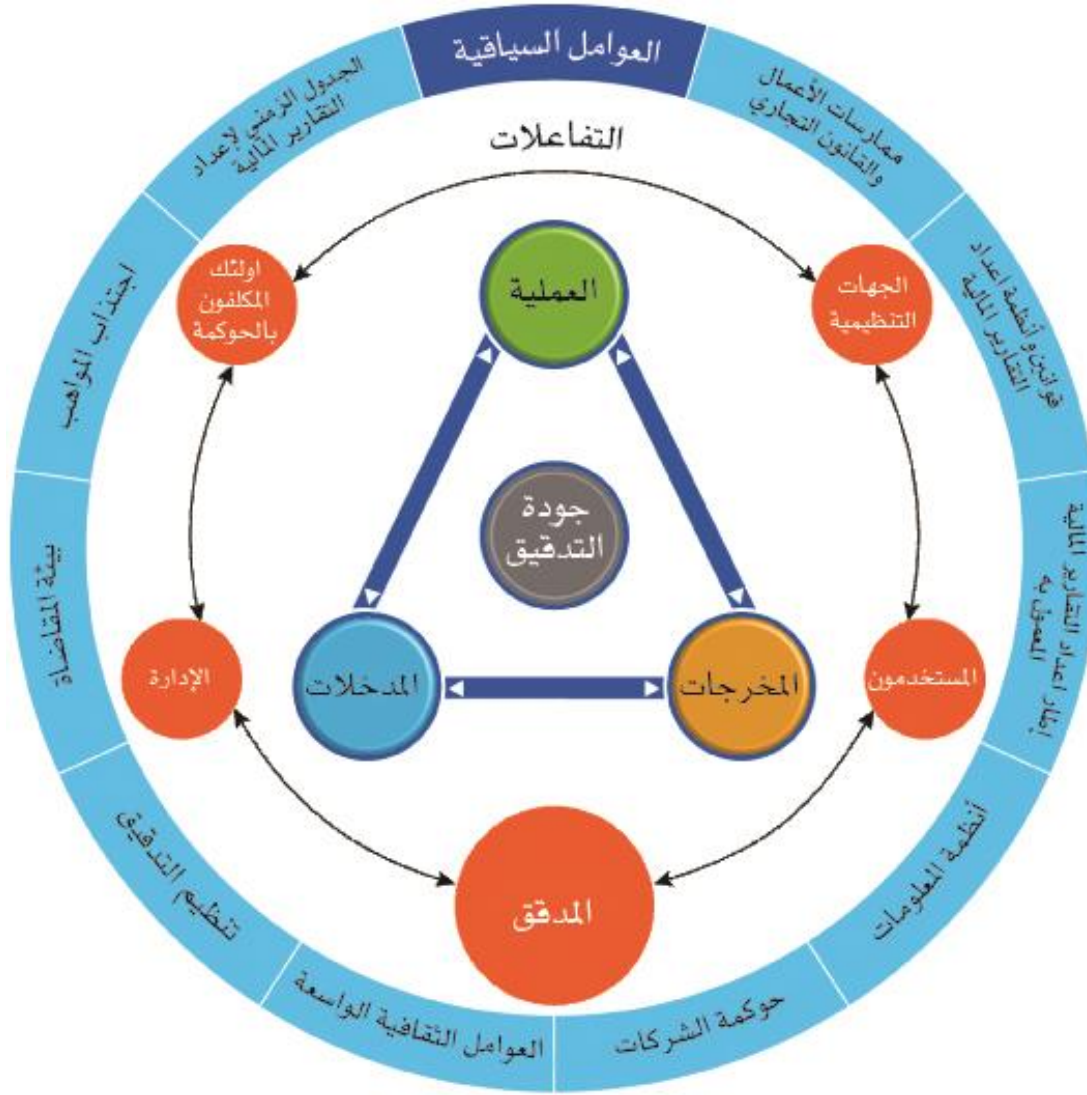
العوامل السياقية

ممارسات الأعمال والقانون التجاري

قوانين وأنظمة إعداد التقارير المالية

إطار إعداد التقارير المالية المعمول به

أنظمة المعلومات

حوكمة الشركات

العوامل الثقافية الواسعة

تنظيم التدقيق

بيئة المقاضاة

اجتذاب المواهب

الجدول الزمني لإعداد التقارير المالية

التفاعلات

أولئك المكلفون بالحوكمة

الجهات التنظيمية

العملية

جودة التدقيق

المدخلات

المخرجات

الإدارة

المستخدمون

المدقق